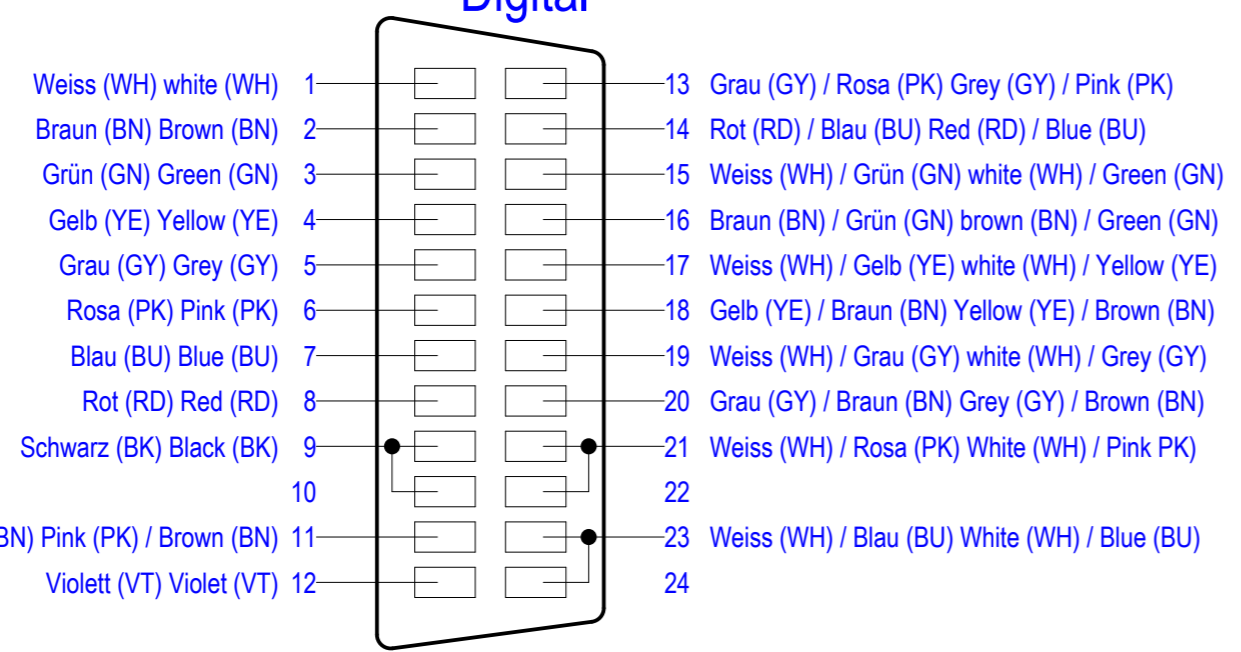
Digital

Weiss (WH) white (WH) 1
Braun (BN) Brown (BN) 2
Grün (GN) Green (GN) 3
Gelb (YE) Yellow (YE) 4
Grau (GY) Grey (GY) 5
Rosa (PK) Pink (PK) 6
Blau (BU) Blue (BU) 7
Rot (RD) Red (RD) 8
Schwarz (BK) Black (BK) 9
10
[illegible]BN) Pink (PK) / Brown (BN) 11
Violett (VT) Violet (VT) 12

13 Grau (GY) / Rosa (PK) Grey (GY) / Pink (PK)
14 Rot (RD) / Blau (BU) Red (RD) / Blue (BU)
15 Weiss (WH) / Grün (GN) white (WH) / Green (GN)
16 Braun (BN) / Grün (GN) brown (BN) / Green (GN)
17 Weiss (WH) / Gelb (YE) white (WH) / Yellow (YE)
18 Gelb (YE) / Braun (BN) Yellow (YE) / Brown (BN)
19 Weiss (WH) / Grau (GY) white (WH) / Grey (GY)
20 Grau (GY) / Braun (BN) Grey (GY) / Brown (BN)
21 Weiss (WH) / Rosa (PK) White (WH) / Pink PK)
22
23 Weiss (WH) / Blau (BU) White (WH) / Blue (BU)
24